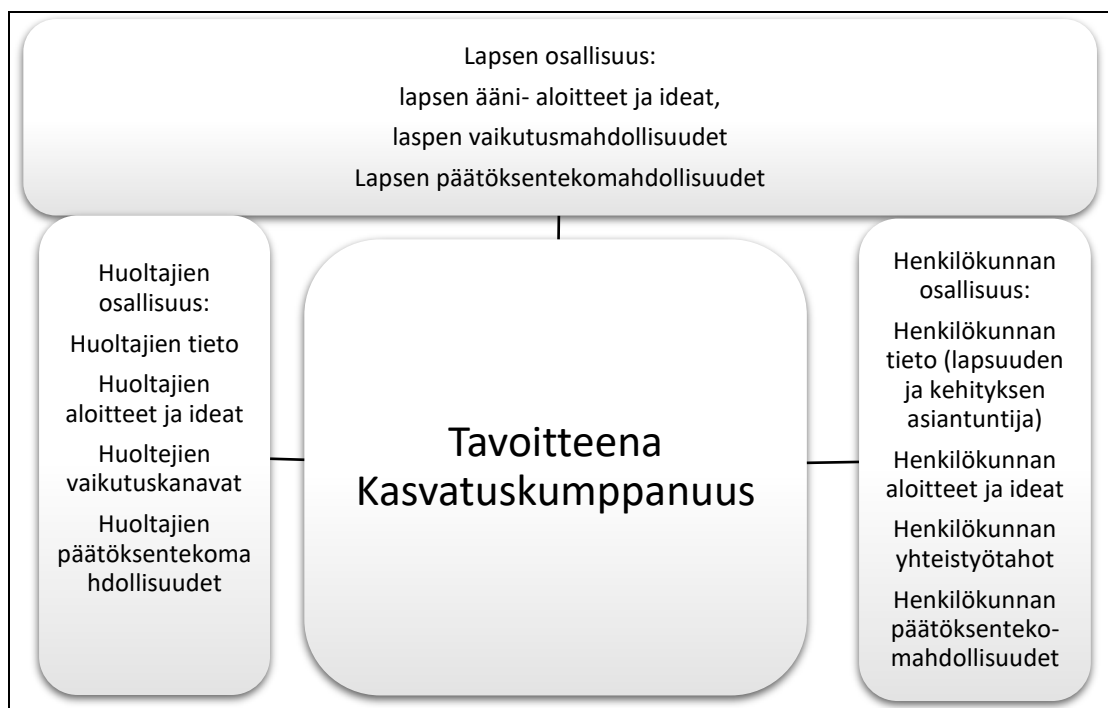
Lapsen osallisuus:
lapsen ääni- aloitteet ja ideat,
laspen vaikutusmahdollisuudet
Lapsen päätöksentekomahdollisuudet

Huoltajien osallisuus:
Huoltajien tieto
Huoltajien aloitteet ja ideat
Huoltejien vaikutuskanavat
Huoltajien päätöksentekoma hdollisuudet

Tavoitteena Kasvatuskumppanuus

Henkilökunnan osallisuus:
Henkilökunnan tieto (lapsuuden ja kehityksen asiantuntija)
Henkilökunnan aloitteet ja ideat
Henkilökunnan yhteistyötahot
Henkilökunnan päätöksenteko-mahdollisuudet